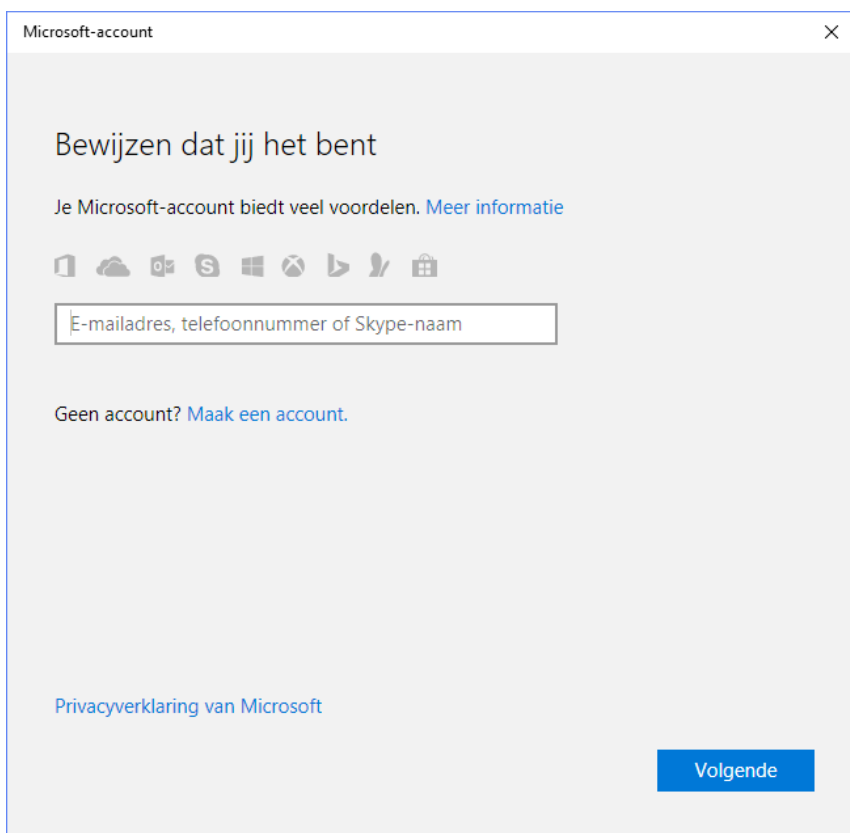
Microsoft-account

Bewijzen dat jij het bent

Je Microsoft-account biedt veel voordelen. Meer informatie

E-mailadres, telefoonnummer of Skype-naam

Geen account? Maak een account.

Privacyverklaring van Microsoft

Volgende